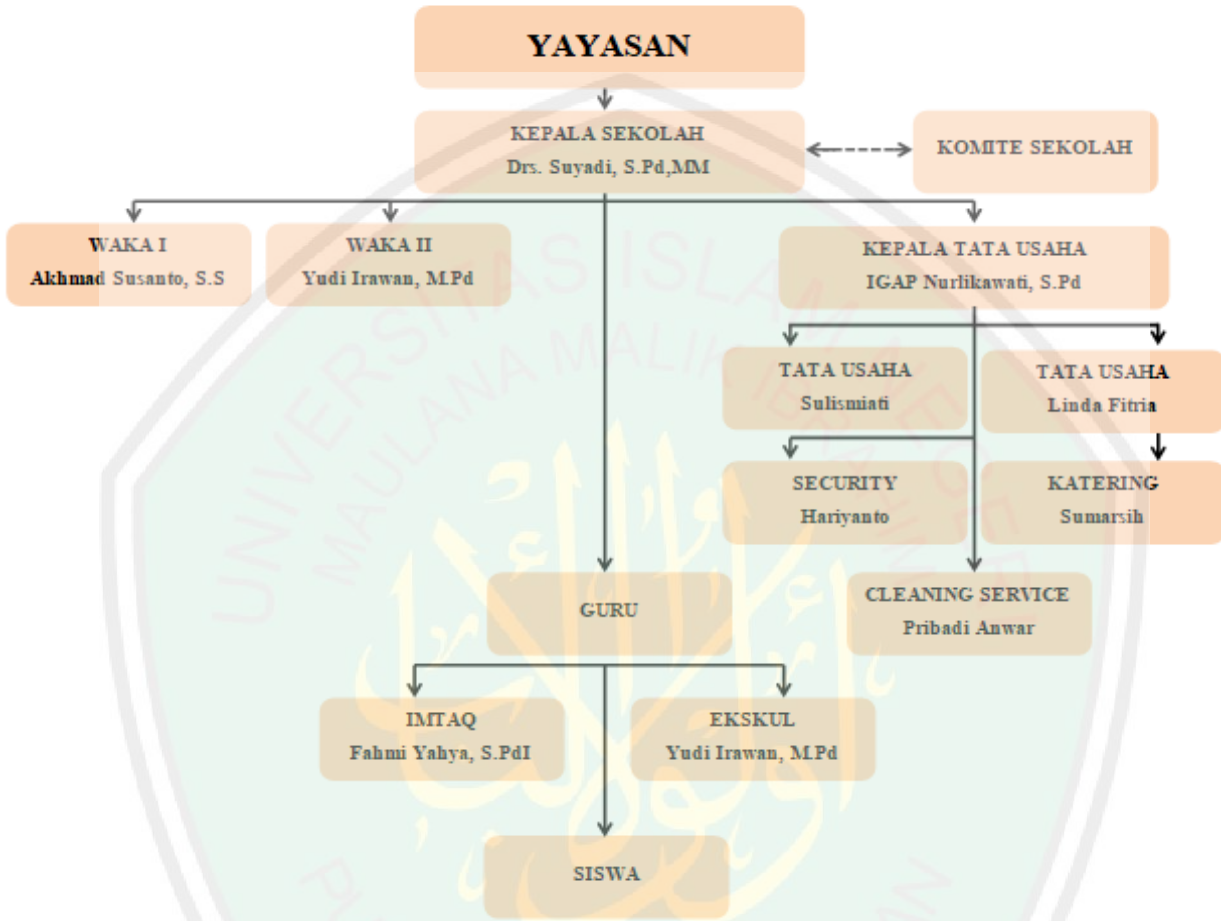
YAYASAN

KEPALA SEKOLAH
Drs. Suyadi, S.Pd,MM

KOMITE SEKOLAH

WAKA I
Akhmad Susanto, S.S

WAKA II
Yudi Irawan, M.Pd

KEPALA TATA USAHA
IGAP Nurlikawati, S.Pd

TATA USAHA
Sulismiati

TATA USAHA
Linda Fitria

SECURITY
Hariyanto

KATERING
Sumarsih

GURU

CLEANING SERVICE
Pribadi Anwar

IMTAQ
Fahmi Yahya, S.PdI

EKSKUL
Yudi Irawan, M.Pd

SISWA

UNIVERSITAS ISLAM NEGERI MAULANA MALIK IBRAHIM